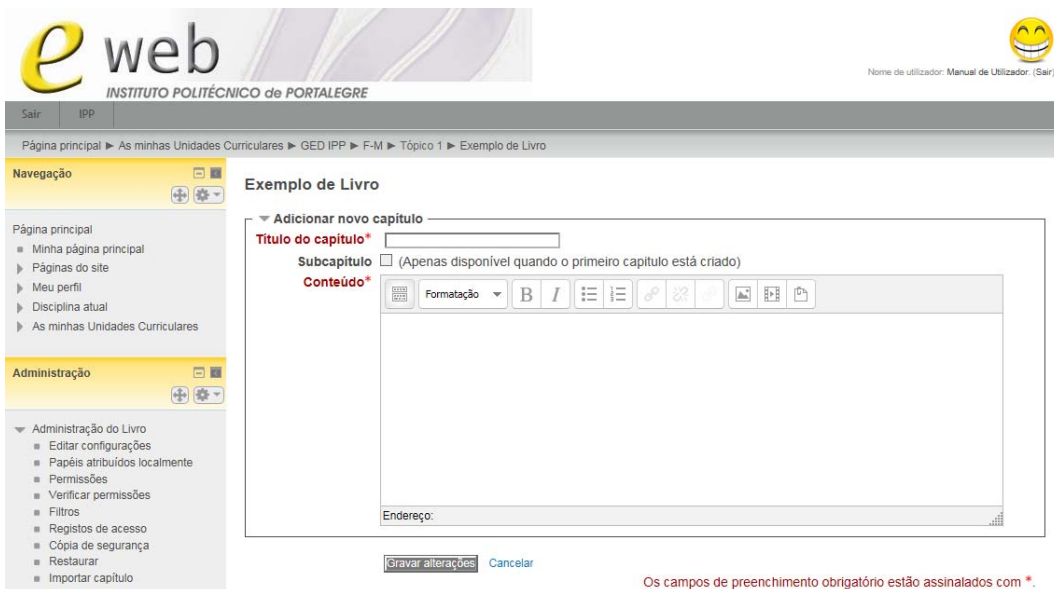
e web
INSTITUTO POLITÉCNICO de PORTALEGRE

Nome de utilizador: Manual de Utilizador. (Sair)

Sair IPP

Página principal ► As minhas Unidades Curriculares ► GED IPP ► F-M ► Tópico 1 ► Exemplo de Livro

Navegação

Página principal
Minha página principal
Páginas do site
Meu perfil
Disciplina atual
As minhas Unidades Curriculares

Administração

Administração do Livro
Editar configurações
Papéis atribuídos localmente
Permissões
Verificar permissões
Filtros
Registos de acesso
Cópia de segurança
Restaurar
Importar capítulo

Exemplo de Livro

Adicionar novo capítulo
Título do capítulo*
Subcapítulo (Apenas disponível quando o primeiro capitulo está criado)
Conteúdo*
Formatação B I
Endereço:

Gravar alterações Cancelar

Os campos de preenchimento obrigatório estão assinalados com *.